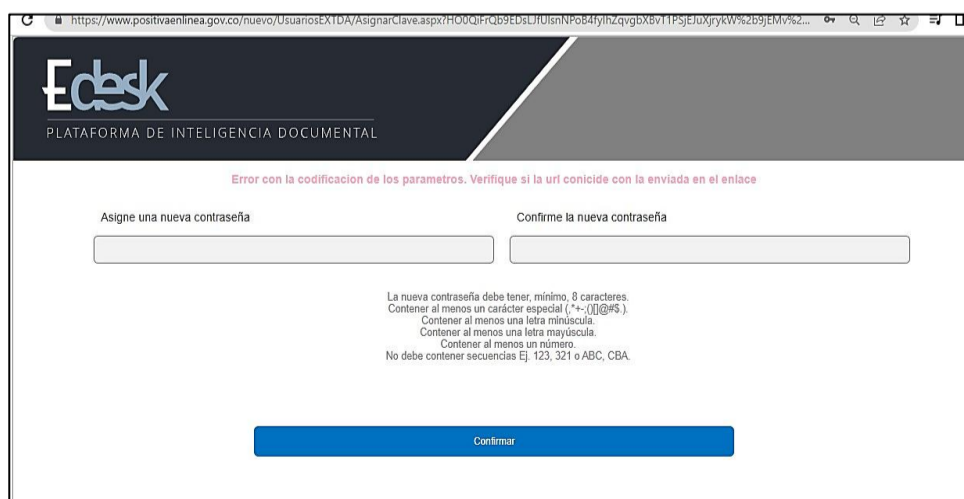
https://www.positivaenlinea.gov.co/nuevo/UsuariosEXTDA/AsignarClave.aspx?HO0QiFrQb9EDsLJfUlsnNPoB4fyIhZqvgbXBvT1PSjEJuXjrykW%2b9jEMv%2...

Edesk

PLATAFORMA DE INTELIGENCIA DOCUMENTAL

Error con la codificacion de los parametros. Verifique si la url conicide con la enviada en el enlace

Asigne una nueva contraseña

Confirme la nueva contraseña

La nueva contraseña debe tener, mínimo, 8 caracteres.
Contener al menos un carácter especial (,*+-;()[]@#$.).
Contener al menos una letra minúscula.
Contener al menos una letra mayúscula.
Contener al menos un número.
No debe contener secuencias Ej. 123, 321 o ABC, CBA.

Confirmar